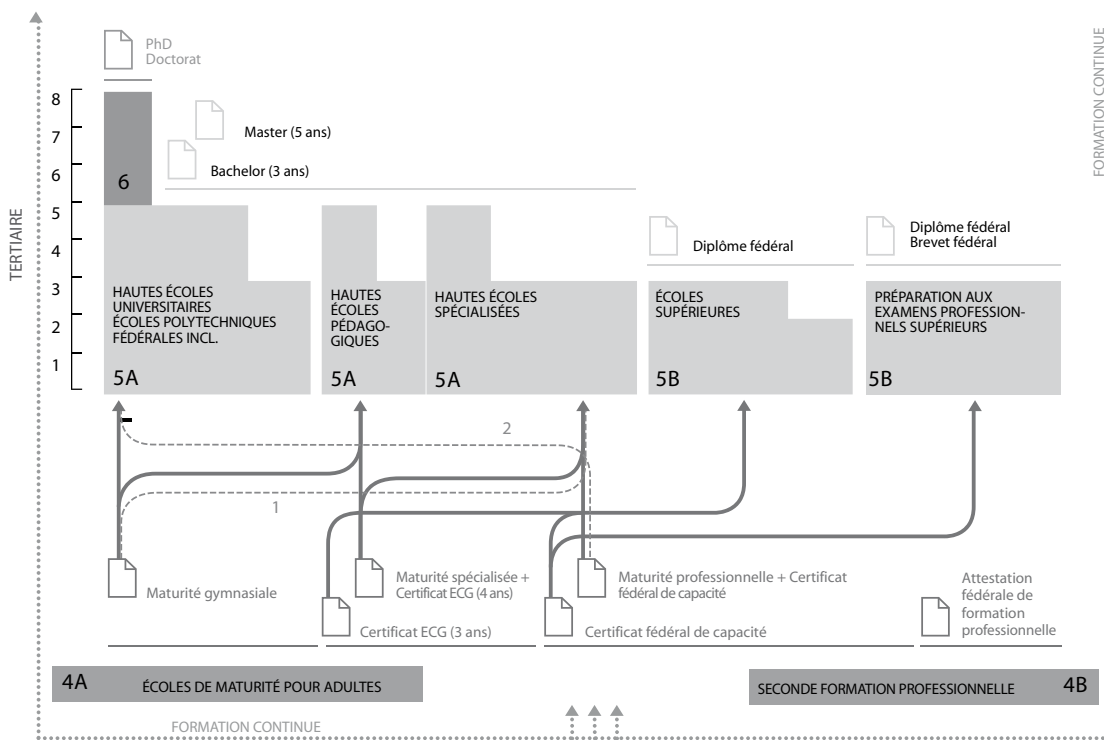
TERTIAIRE

FORMATION CONTINUE

PhD
Doctorat

8
7
6
5
4
3
2
1

Master (5 ans)

Bachelor (3 ans)

6

Diplôme fédéral

Diplôme fédéral
Brevet fédéral

HAUTES ÉCOLES UNIVERSITAIRES ÉCOLES POLYTECHNIQUES FÉDÉRALES INCL.

5A

HAUTES ÉCOLES PÉDAGOGIQUES

5A

HAUTES ÉCOLES SPÉCIALISÉES

5A

ÉCOLES SUPÉRIEURES

5B

PRÉPARATION AUX EXAMENS PROFESSIONNELS SUPÉRIEURS

5B

2

1

Maturité gymnasiale

Maturité spécialisée + Certificat ECG (4 ans)

Maturité professionnelle + Certificat fédéral de capacité

Attestation fédérale de formation professionnelle

Certificat ECG (3 ans)

Certificat fédéral de capacité

4A ÉCOLES DE MATURITÉ POUR ADULTES

SECONDE FORMATION PROFESSIONNELLE 4B

FORMATION CONTINUE